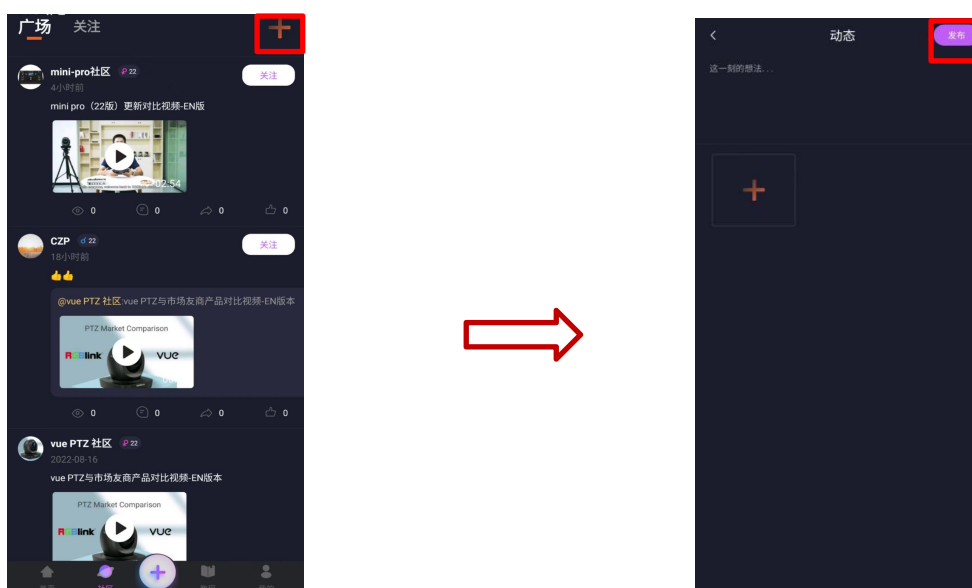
广场 关注

mini-pro社区 22
4小时前
关注
mini pro（22版）更新对比视频-EN版
02:54
0 0 0 0

CZP 22
18小时前
关注
👍👍
@vue PTZ 社区:vue PTZ与市场友商产品对比视频-EN版本
PTZ Market Comparison
RGBlink vue
0 0 0 0

vue PTZ 社区 22
2022-08-16
vue PTZ与市场友商产品对比视频-EN版本
PTZ Market Comparison
RGBlink vue

动态
发布
这一刻的想法...